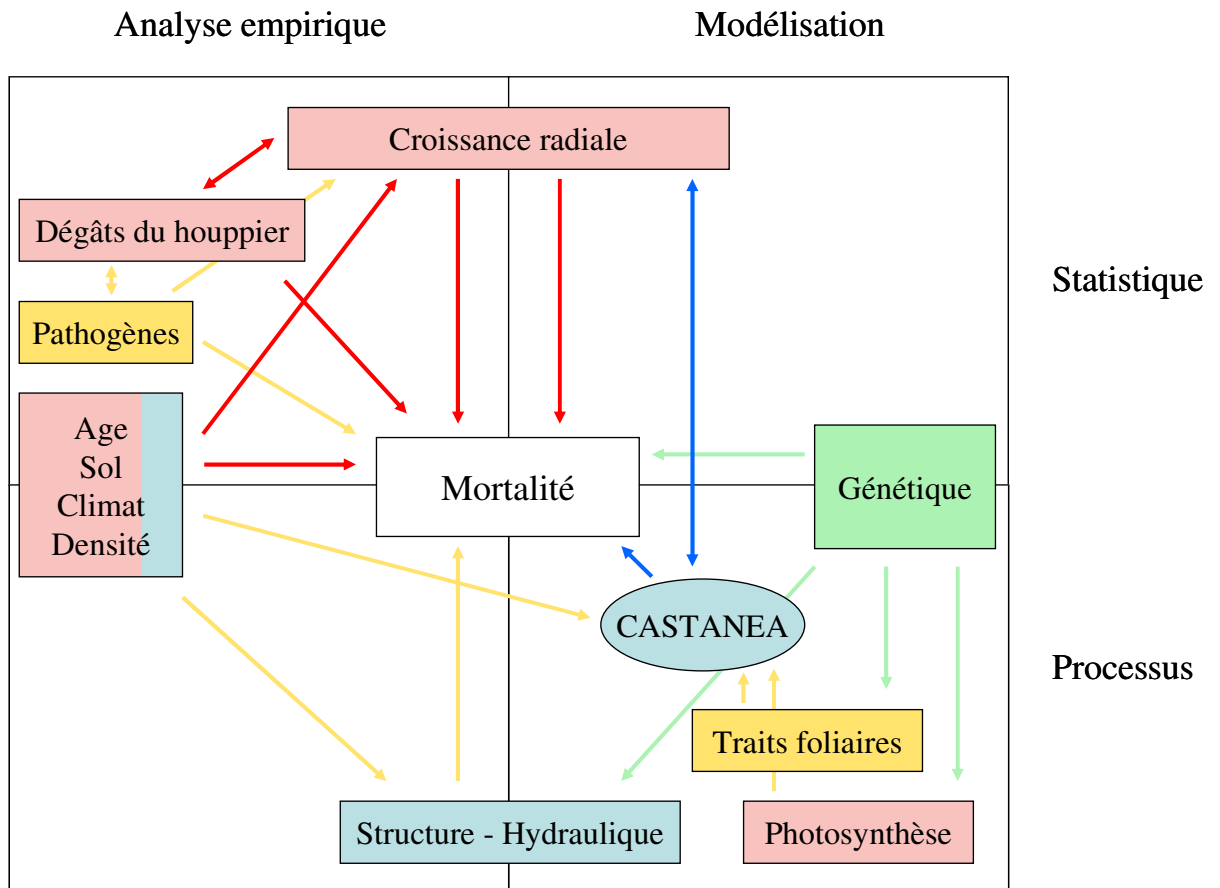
Analyse empirique

Modélisation

Croissance radiale

Dégâts du houppier

Statistique

Pathogènes

Age
Sol
Climat
Densité

Mortalité

Génétique

CASTANEA

Processus

Traits foliaires

Structure - Hydraulique

Photosynthèse